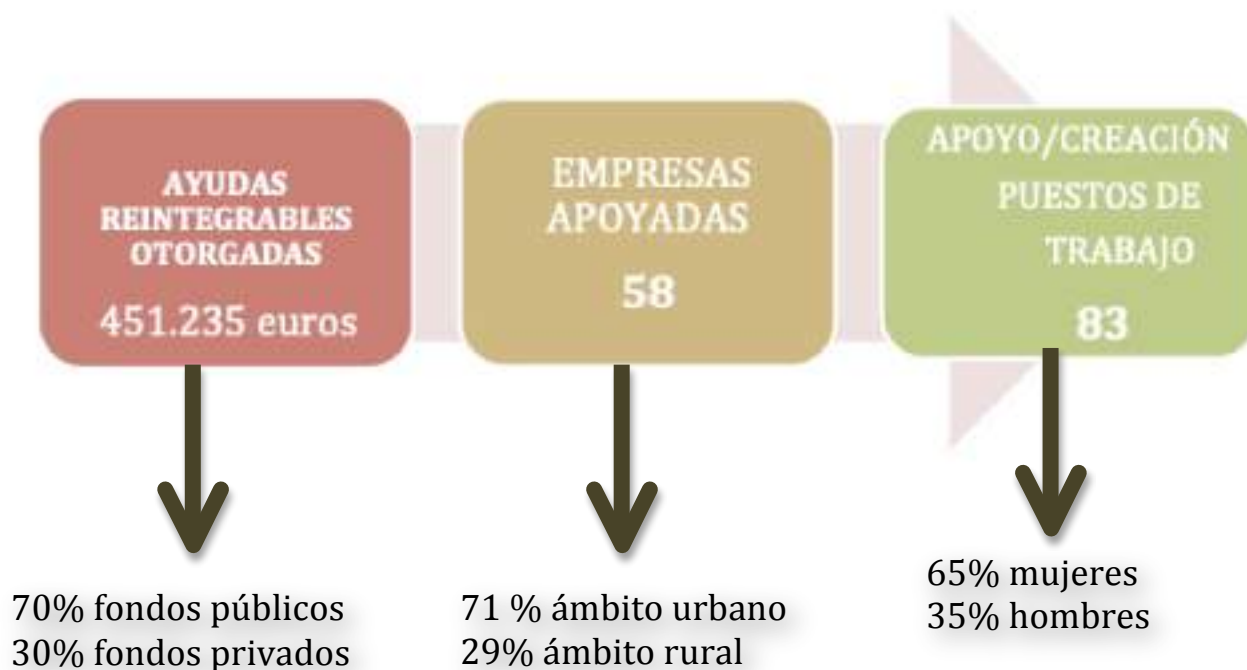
AYUDAS REINTEGRABLES OTORGADAS
451.235 euros

EMPRESAS APOYADAS
58

APOYO/CREACIÓN PUESTOS DE TRABAJO
83

70% fondos públicos
30% fondos privados

71 % ámbito urbano
29% ámbito rural

65% mujeres
35% hombres